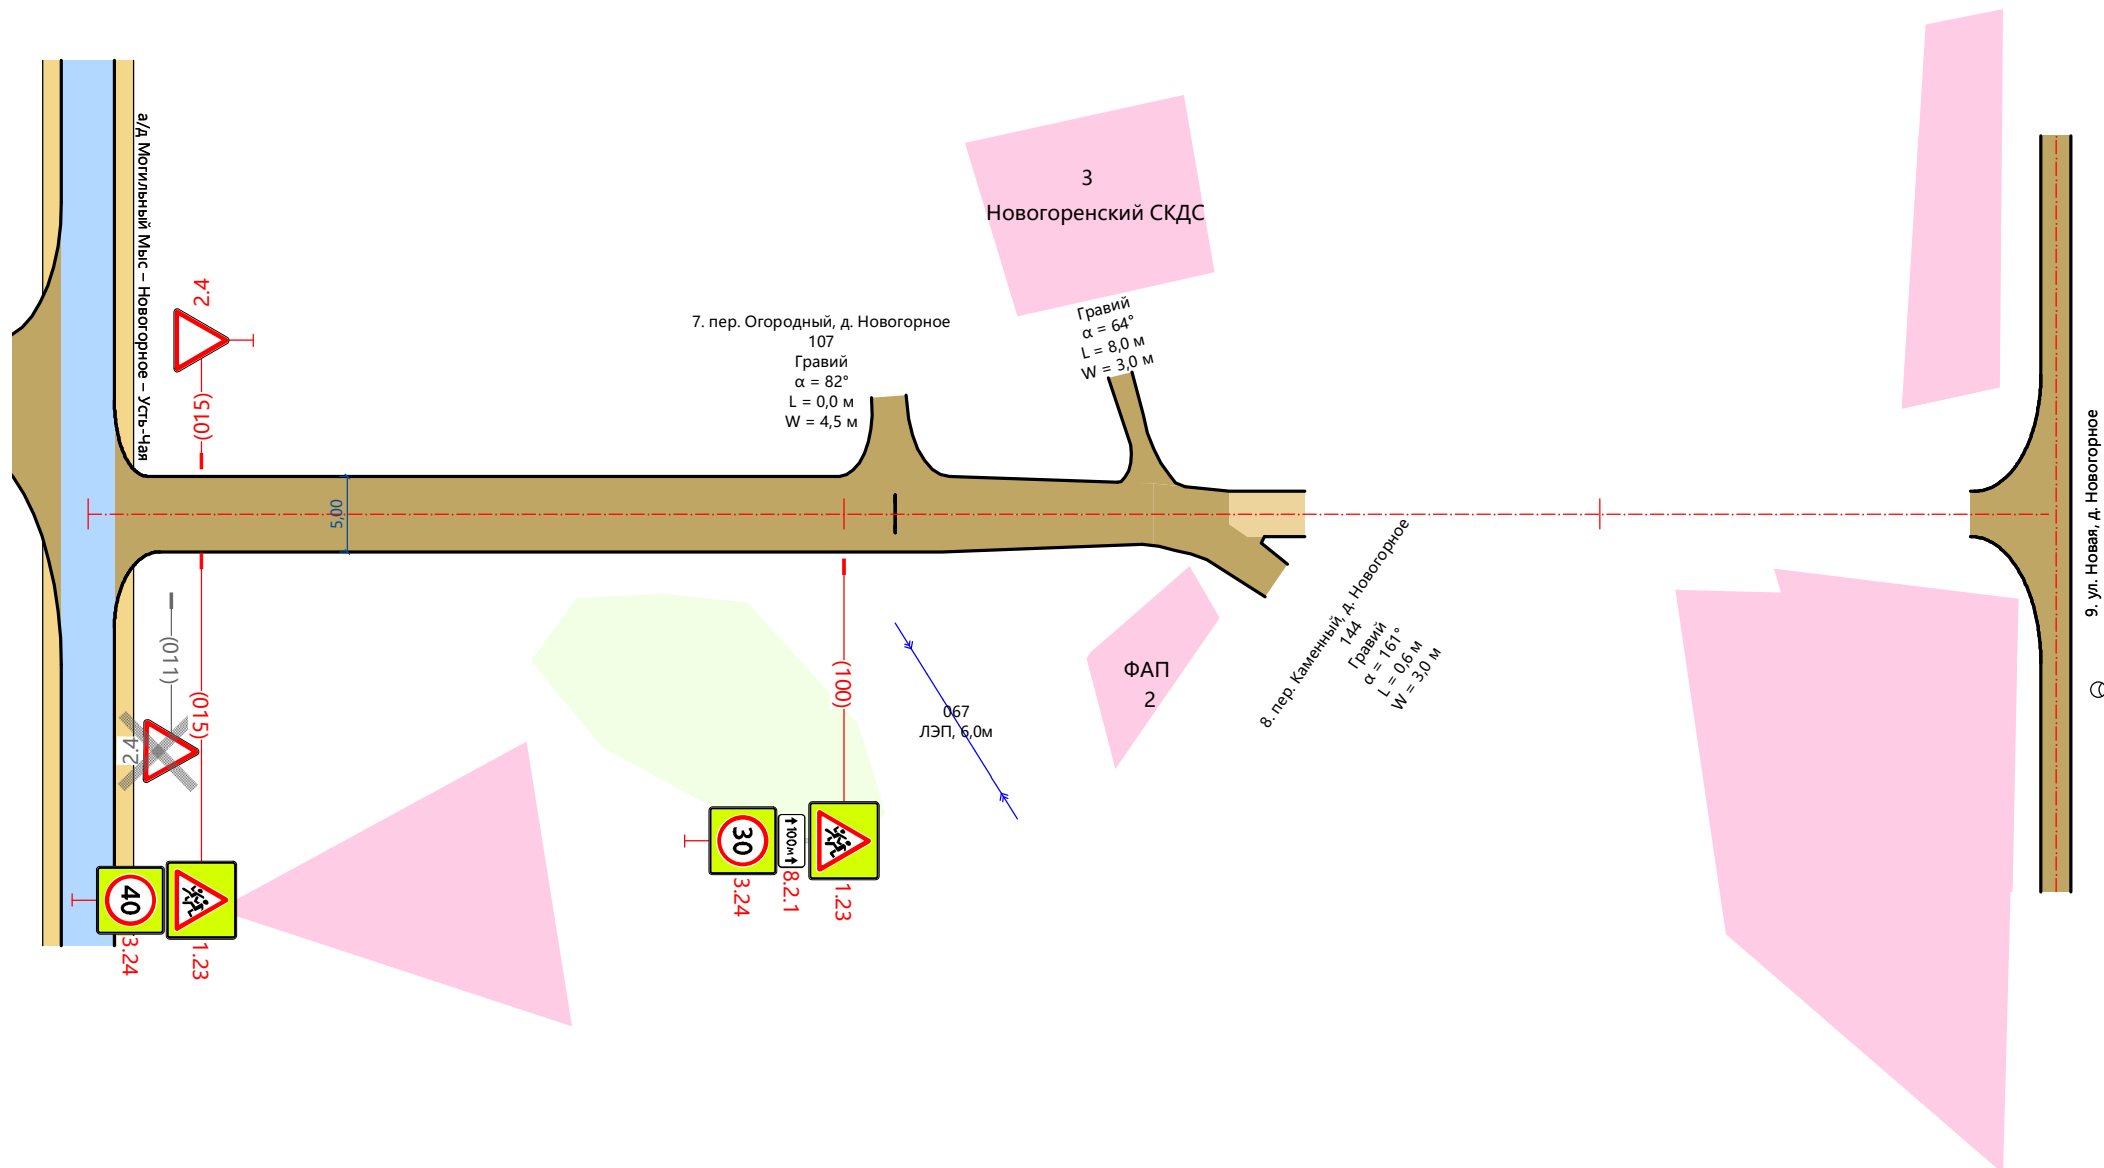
а/д Могильный Мыс – Новогорное – Усть-Чая

2.4

(015)

3
Новогоренский СКДС

7. пер. Огородный, д. Новогорное
107
Гравий
α = 82°
L = 0,0 м
W = 4,5 м

Гравий
α = 64°
L = 8,0 м
W = 3,0 м

5,00

9. ул. Новая, д. Новогорное

(011)

(015)

2.4

(100)

067
ЛЭП, 6,0м

ФАП
2

8. пер. Каменный, д. Новогорное
144
Гравий
α = 161°
L = 0,6 м
W = 3,0 м

30
3.24
100м
8.2.1
1.23

40
3.24
1.23